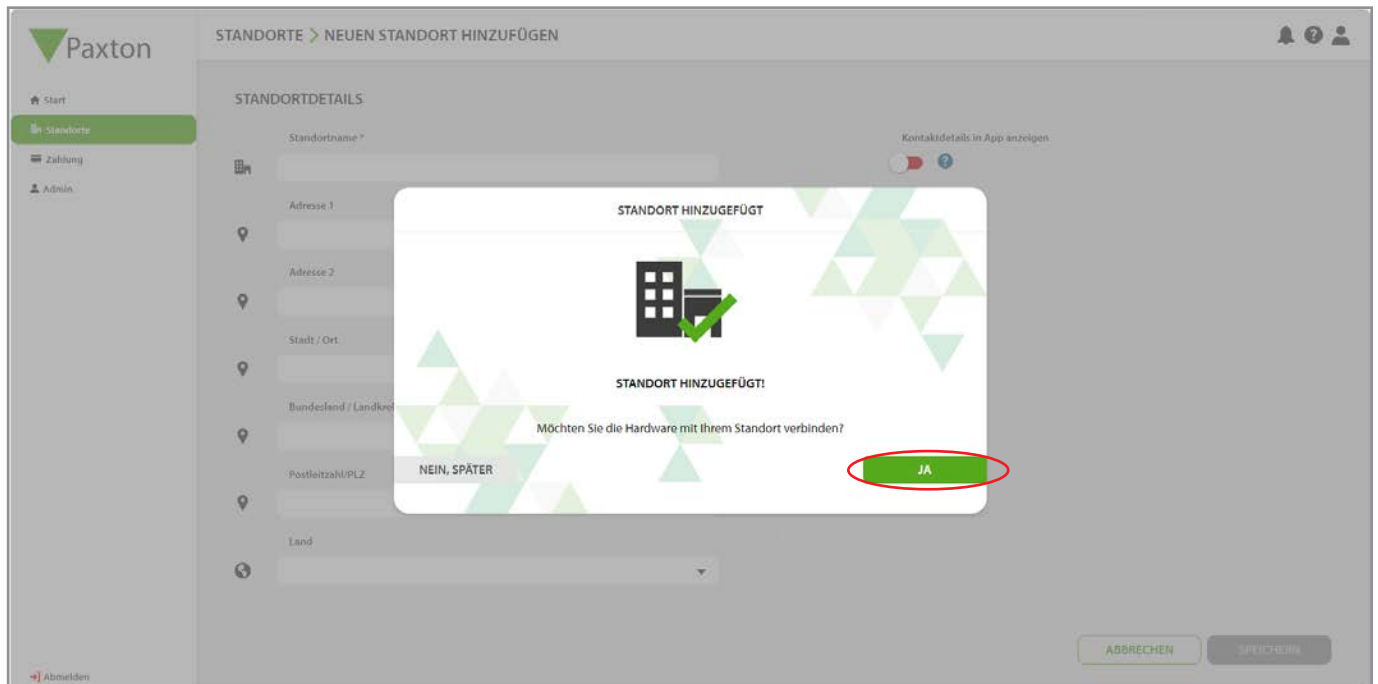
Paxton

STANDORTE > NEUEN STANDORT HINZUFÜGEN

Start
Standorte
Zahlung
Admin

STANDORTDETAILS

Standortname *

Kontaktdetails in App anzeigen

Adresse 1

Adresse 2

Stadt / Ort

Bundesland / Landkre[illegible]

Postleitzahl/PLZ

Land

STANDORT HINZUGEFÜGT

STANDORT HINZUGEFÜGT!

Möchten Sie die Hardware mit Ihrem Standort verbinden?

NEIN, SPÄTER

JA

ABBRECHEN

SPEICHERN

Abmelden